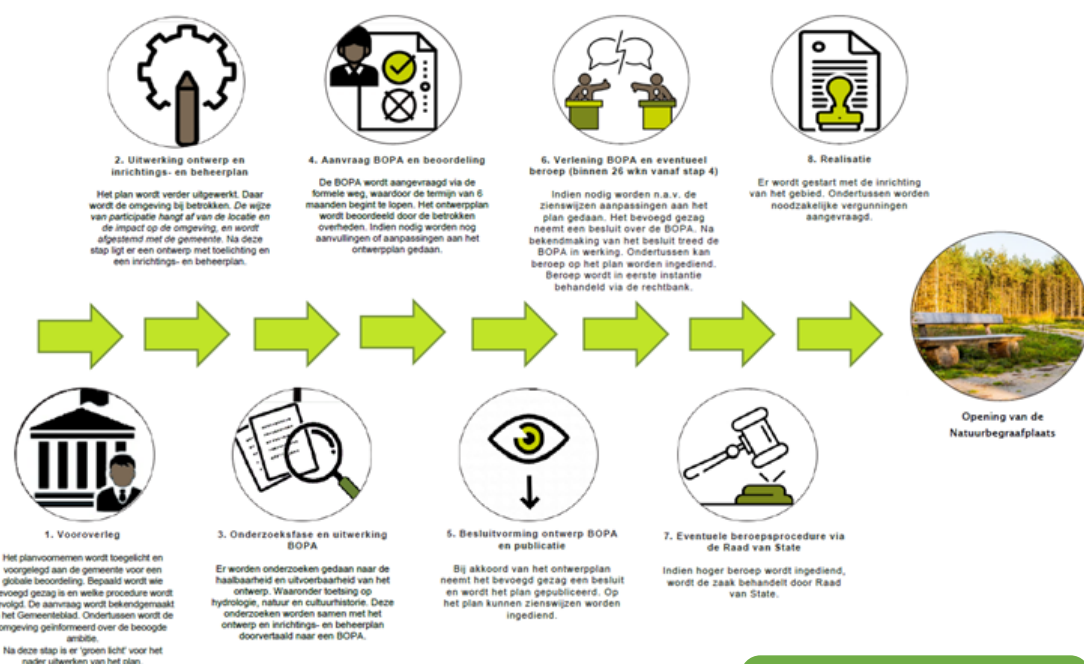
2. Uitwerking ontwerp en inrichtings- en beheerplan

Het plan wordt verder uitgewerkt. Daar wordt de omgeving bij betrokken. De wijze van participatie hangt af van de locatie en de impact op de omgeving, en wordt afgestemd met de gemeente. Na deze stap ligt er een ontwerp met toelichting en een inrichtings- en beheerplan.

4. Aanvraag BOPA en beoordeling

De BOPA wordt aangevraagd via de formele weg, waardoor de termijn van 6 maanden begint te lopen. Het ontwerpplan wordt beoordeeld door de betrokken overheden. Indien nodig worden nog aanvullingen of aanpassingen aan het ontwerpplan gedaan.

6. Verlening BOPA en eventueel beroep (binnen 26 wkn vanaf stap 4)

Indien nodig worden n.a.v. de zienswijzen aanpassingen aan het plan gedaan. Het bevoegd gezag neemt een besluit over de BOPA. Na bekendmaking van het besluit treed de BOPA in werking. Ondertussen kan beroep op het plan worden ingediend. Beroep wordt in eerste instantie behandeld via de rechtbank.

8. Realisatie

Er wordt gestart met de inrichting van het gebied. Ondertussen worden noodzakelijke vergunningen aangevraagd.

Opening van de Natuurbegraafplaats

1. Vooroverleg

Het planvoornemen wordt toegelicht en voorgelegd aan de gemeente voor een globale beoordeling. Bepaald wordt wie bevoegd gezag is en welke procedure wordt gevolgd. De aanvraag wordt bekendgemaakt in het Gemeenteblad. Ondertussen wordt de omgeving geïnformeerd over de beoogde ambitie.
Na deze stap is er 'groen licht' voor het nader uitwerken van het plan.

3. Onderzoeksfase en uitwerking BOPA

Er worden onderzoeken gedaan naar de haalbaarheid en uitvoerbaarheid van het ontwerp. Waaronder toetsing op hydrologie, natuur en cultuurhistorie. Deze onderzoeken worden samen met het ontwerp en inrichtings- en beheerplan doorvertaald naar een BOPA.

5. Besluitvorming ontwerp BOPA en publicatie

Bij akkoord van het ontwerpplan neemt het bevoegd gezag een besluit en wordt het plan gepubliceerd. Op het plan kunnen zienswijzen worden ingediend.

7. Eventuele beroepsprocedure via de Raad van State

Indien hoger beroep wordt ingediend, wordt de zaak behandelt door Raad van State.